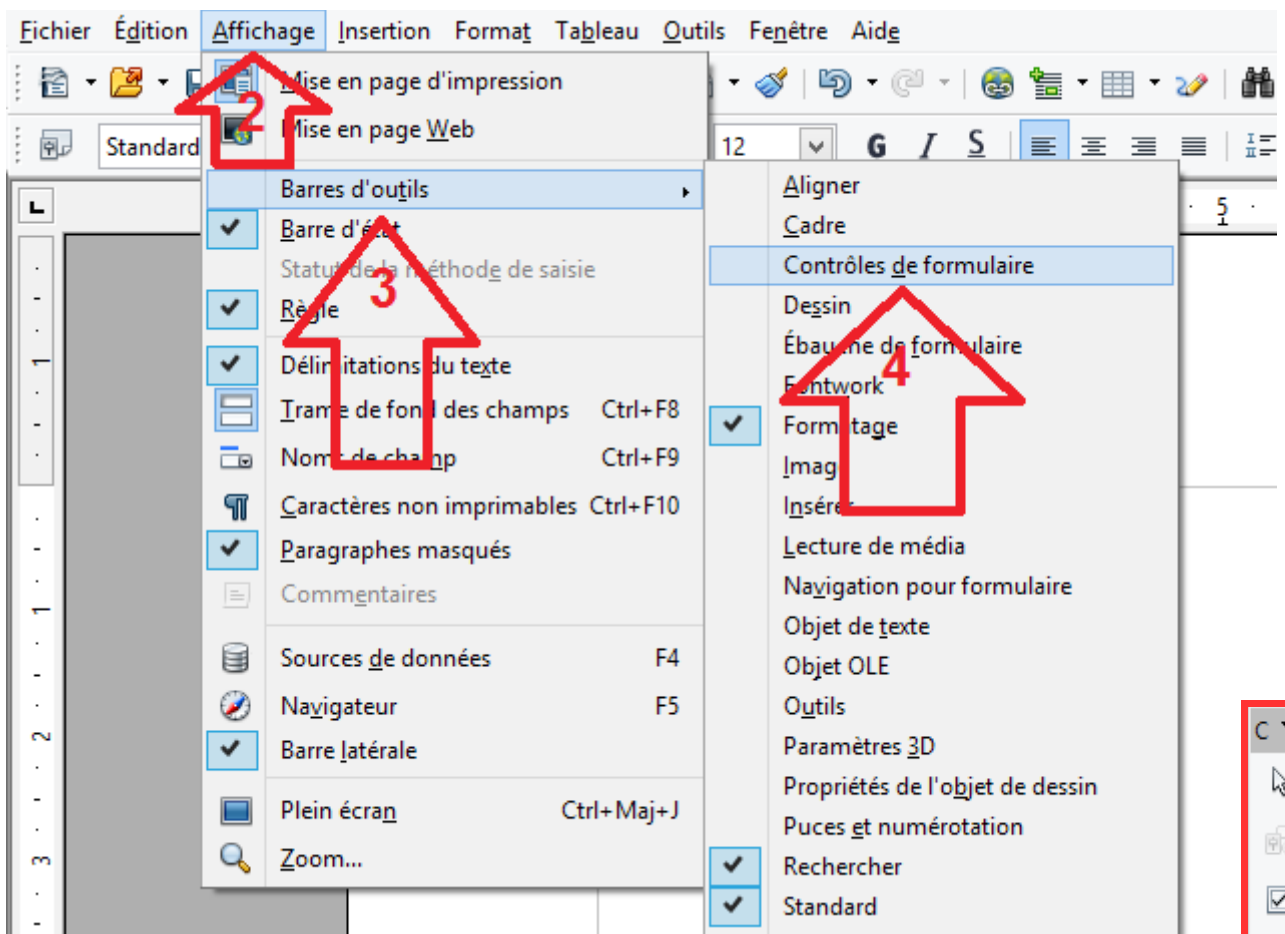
Fichier Édition Affichage Insertion Format Tableau Outils Fenêtre Aide

Standard

12

G I S

2

Mise en page d'impression
Mise en page Web
Barres d'outils
Barre d'état
Statut de la méthode de saisie
Règle
Délimitations du texte
Trame de fond des champs Ctrl+F8
Nom de champ Ctrl+F9
Caractères non imprimables Ctrl+F10
Paragraphes masqués
Commentaires
Sources de données F4
Navigateur F5
Barre latérale
Plein écran Ctrl+Maj+J
Zoom...

3

Aligner
Cadre
Contrôles de formulaire
Dessin
Ébauche de formulaire
Fontwork
Formatage
Image
Insérer
Lecture de média
Navigation pour formulaire
Objet de texte
Objet OLE
Outils
Paramètres 3D
Propriétés de l'objet de dessin
Puces et numérotation
Rechercher
Standard

4

5

C